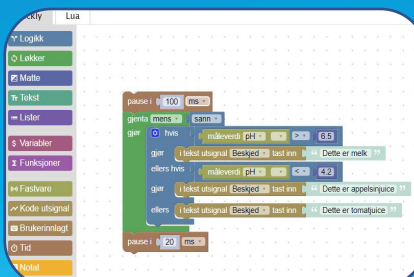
ckly
Lua
Logikk
Løkker
Matte
Tekst
Lister
Variabler
Funksjoner
Fastvare
Kode utsignal
Brukerinnlagt
Tid
Notat
pause i 100 ms
gjenta mens sann
gjør
hvis måleverdi pH > 6.5
gjør i tekst utsignal Beskjed tast inn Dette er melk
ellers hvis måleverdi pH < 4.2
gjør i tekst utsignal Beskjed tast inn Dette er appelsinjuice
ellers i tekst utsignal Beskjed tast inn Dette er tomatjuice
pause i 20 ms